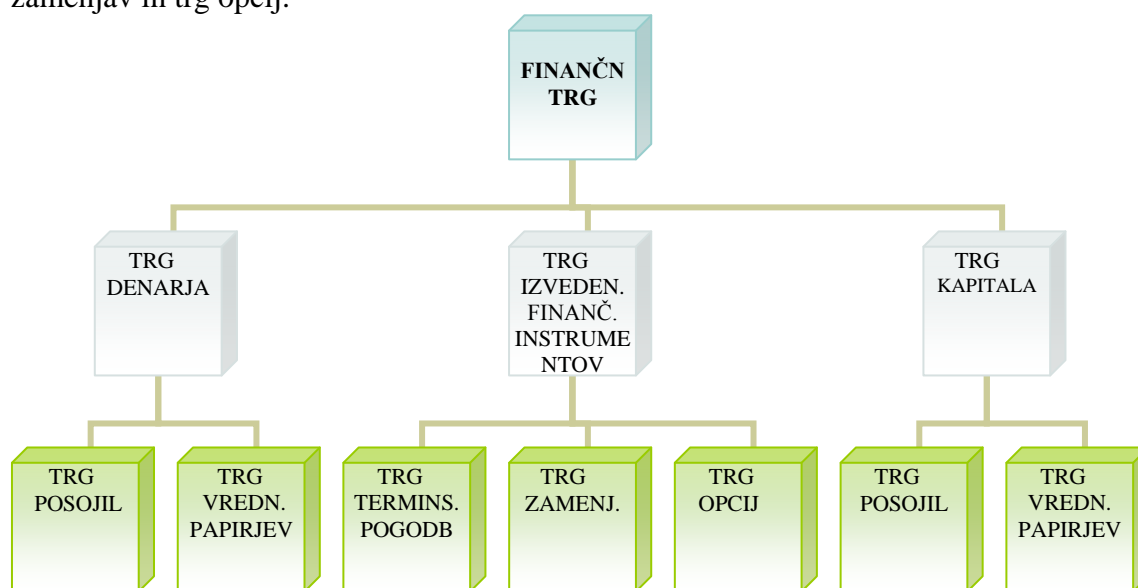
zamenjav in trg opcij.

FINANČN TRG

TRG DENARJA

TRG IZVEDEN. FINANČ. INSTRUMENTOV

TRG KAPITALA

TRG POSOJIL

TRG VREDN. PAPIRJEV

TRG TERMINS. POGODB

TRG ZAMENJ.

TRG OPCIJ

TRG POSOJIL

TRG VREDN. PAPIRJEV